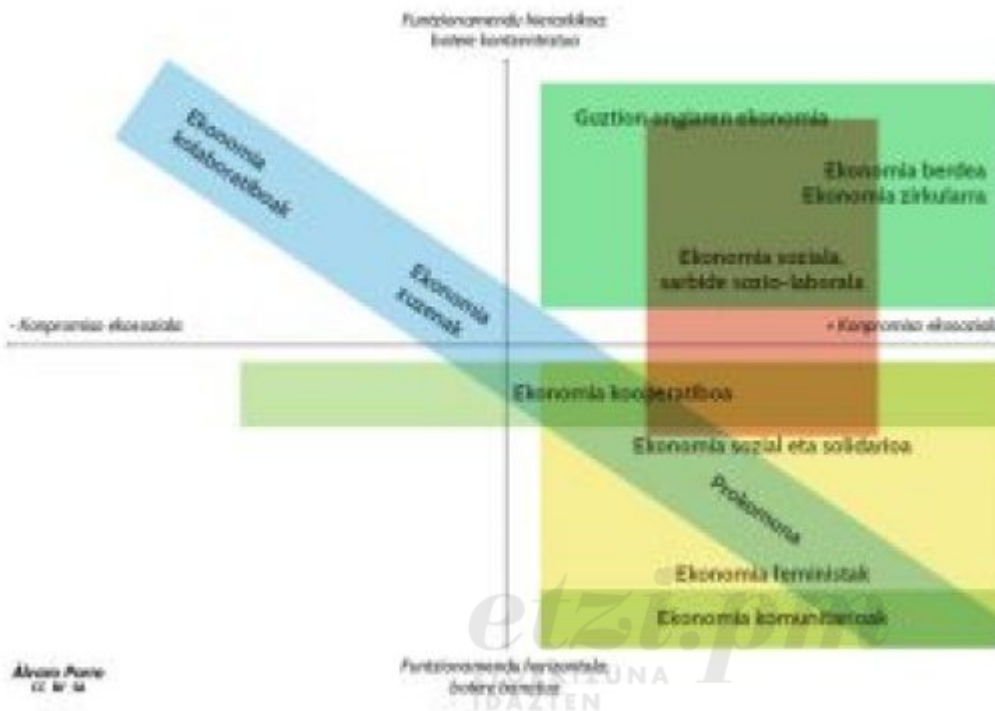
Funtzionamendu hierarkikoa
botere kontzentratua

Ekonomia kolaboratiboak

Guztion ongiaren ekonomia

Ekonomia berdea
Ekonomia zirkularra

Ekonomia soziala, sarbide sozio-laborala

Ekonomia zuzenak

- Konpromiso ekosoziala

+ Konpromiso ekosoziala

Ekonomia kooperatiboa

Ekonomia sozial eta solidarioa

Prokomuna

Ekonomia feministak

Ekonomia komunitarioak

Álvaro Porro
CC by-sa

Funtzionamendu horizontala
botere banatua

etzi.pm
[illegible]ZUNA
IDAZTEN